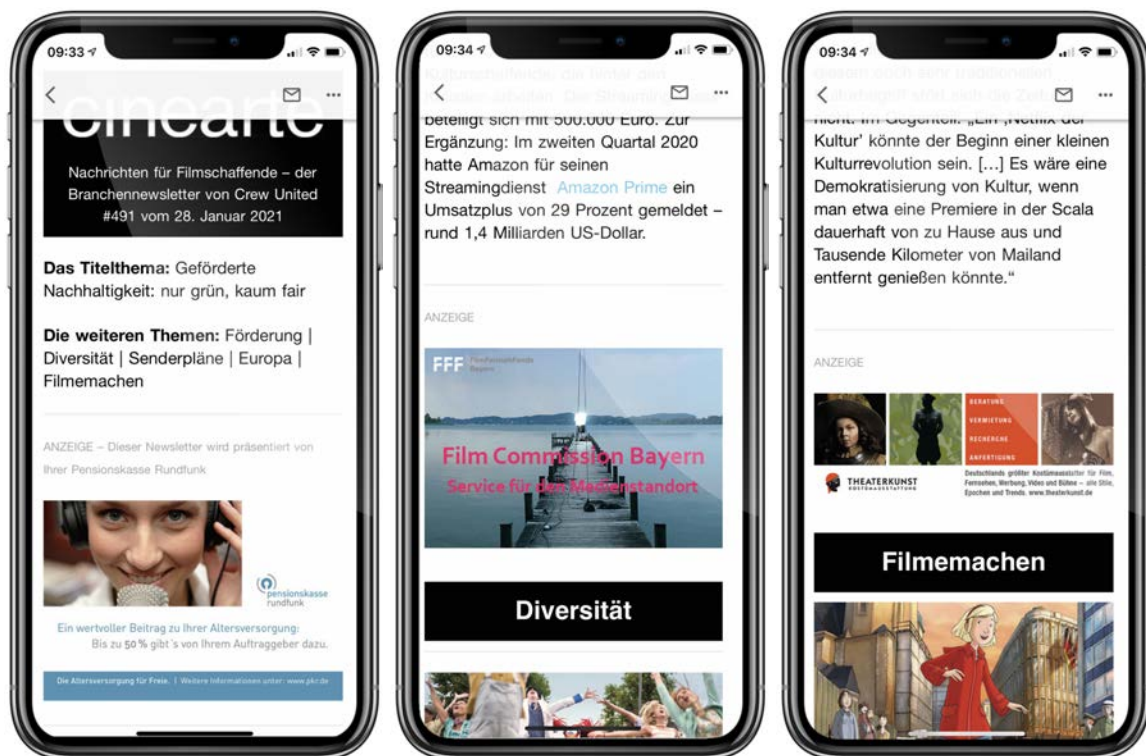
09:33

cinearte

Nachrichten für Filmschaffende – der Branchennewsletter von Crew United #491 vom 28. Januar 2021

Das Titelthema: Geförderte Nachhaltigkeit: nur grün, kaum fair

Die weiteren Themen: Förderung | Diversität | Senderpläne | Europa | Filmemachen

ANZEIGE – Dieser Newsletter wird präsentiert von Ihrer Pensionskasse Rundfunk

pensionskasse rundfunk

Ein wertvoller Beitrag zu Ihrer Altersversorgung: Bis zu 50 % gibt´s von Ihrem Auftraggeber dazu.

Die Altersversorgung für Freie. | Weitere Informationen unter: www.pkr.de

09:34

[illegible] beteiligt sich mit 500.000 Euro. Zur Ergänzung: Im zweiten Quartal 2020 hatte Amazon für seinen Streamingdienst Amazon Prime ein Umsatzplus von 29 Prozent gemeldet – rund 1,4 Milliarden US-Dollar.

ANZEIGE

FFF FilmFernsehFonds Bayern

Film Commission Bayern

Service für den Medienstandort

Diversität

09:34

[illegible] nicht. Im Gegenteil: „Ein ‚Netflix der Kultur' könnte der Beginn einer kleinen Kulturrevolution sein. […] Es wäre eine Demokratisierung von Kultur, wenn man etwa eine Premiere in der Scala dauerhaft von zu Hause aus und Tausende Kilometer von Mailand entfernt genießen könnte."

ANZEIGE

BERATUNG
VERMIETUNG
RECHERCHE
ANFERTIGUNG

THEATERKUNST KOSTÜMAUSSTATTUNG

Deutschlands größter Kostümausstatter für Film, Fernsehen, Werbung, Video und Bühne – alle Stile, Epochen und Trends. www.theaterkunst.de

Filmemachen